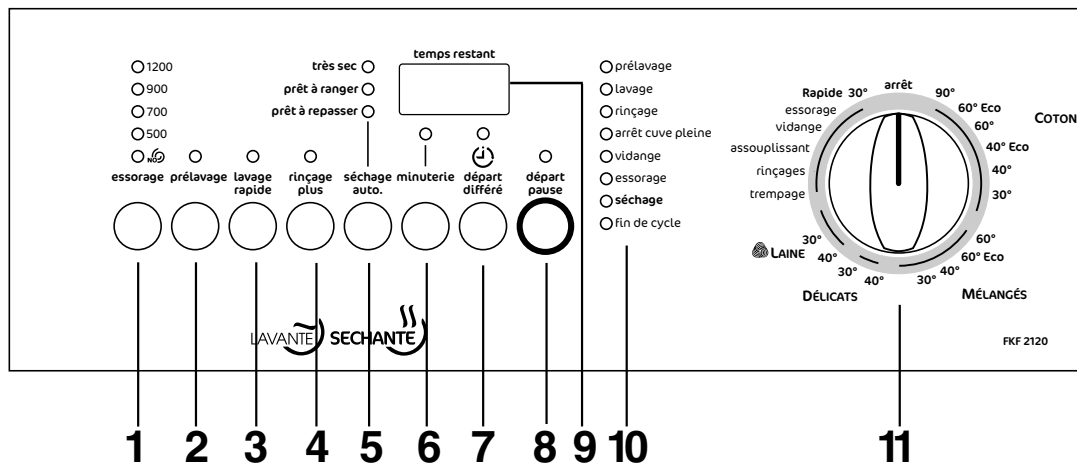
1200
900
700
500

essorage prélavage lavage rapide rinçage plus séchage auto. minuterie départ différé départ pause

très sec
prêt à ranger
prêt à repasser

temps restant

prélavage
lavage
rinçage
arrêt cuve pleine
vidange
essorage
séchage
fin de cycle

LAVANTE SECHANTE

arrêt
Rapide 30°
essorage
vidange
assouplissant
rinçages
trempage
90°
60° Eco
60°
40° Eco
40°
30°
COTON
60°
60° Eco
40°
30°
MÉLANGÉS
30°
40°
30°
40°
LAINE
DÉLICATS

FKF 2120

1 2 3 4 5 6 7 8 9 10 11